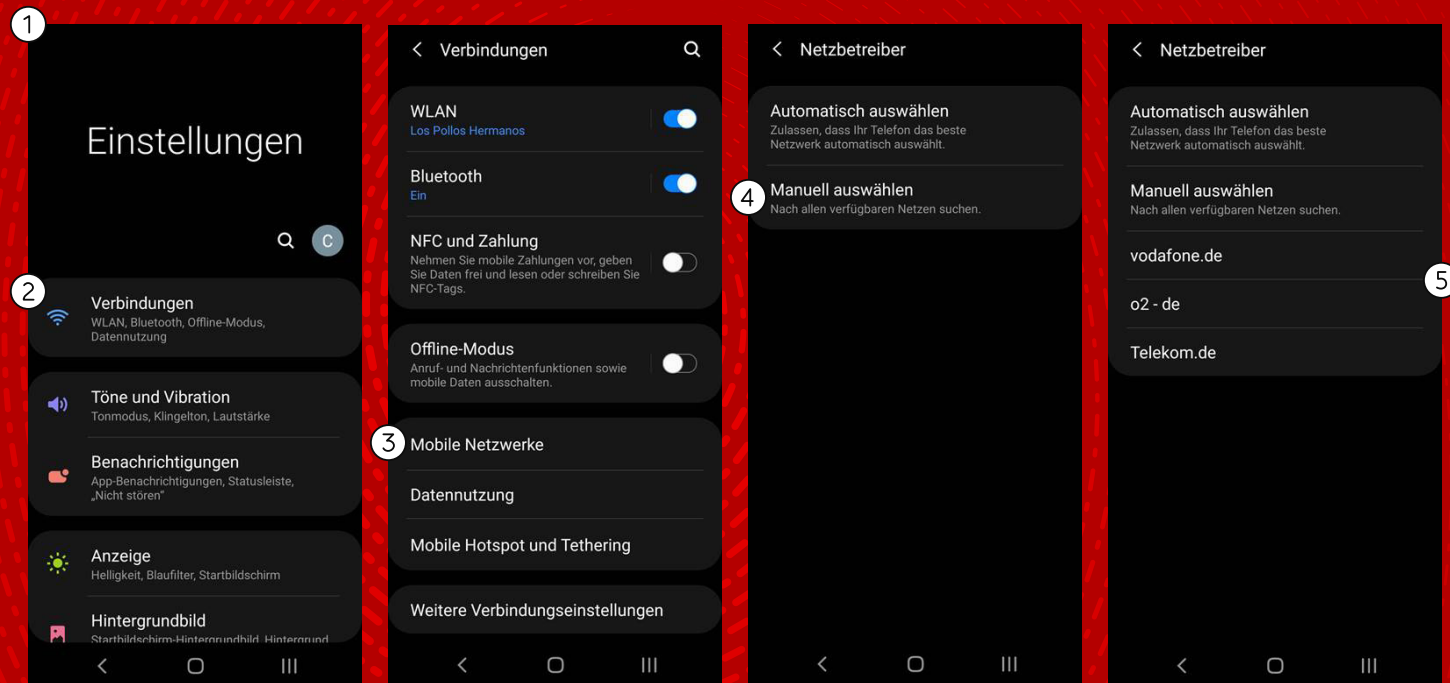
1

Einstellungen

C

2

Verbindungen
WLAN, Bluetooth, Offline-Modus, Datennutzung

Töne und Vibration
Tonmodus, Klingelton, Lautstärke

Benachrichtigungen
App-Benachrichtigungen, Statusleiste, „Nicht stören"

Anzeige
Helligkeit, Blaufilter, Startbildschirm

Hintergrundbild
Startbildschirm-Hintergrundbild, Hintergrund

Verbindungen

WLAN
Los Pollos Hermanos

Bluetooth
Ein

NFC und Zahlung
Nehmen Sie mobile Zahlungen vor, geben Sie Daten frei und lesen oder schreiben Sie NFC-Tags.

Offline-Modus
Anruf- und Nachrichtenfunktionen sowie mobile Daten ausschalten.

3

Mobile Netzwerke

Datennutzung

Mobile Hotspot und Tethering

Weitere Verbindungseinstellungen

Netzbetreiber

Automatisch auswählen
Zulassen, dass Ihr Telefon das beste Netzwerk automatisch auswählt.

4

Manuell auswählen
Nach allen verfügbaren Netzen suchen.

Netzbetreiber

Automatisch auswählen
Zulassen, dass Ihr Telefon das beste Netzwerk automatisch auswählt.

Manuell auswählen
Nach allen verfügbaren Netzen suchen.

vodafone.de

5

o2 - de

Telekom.de